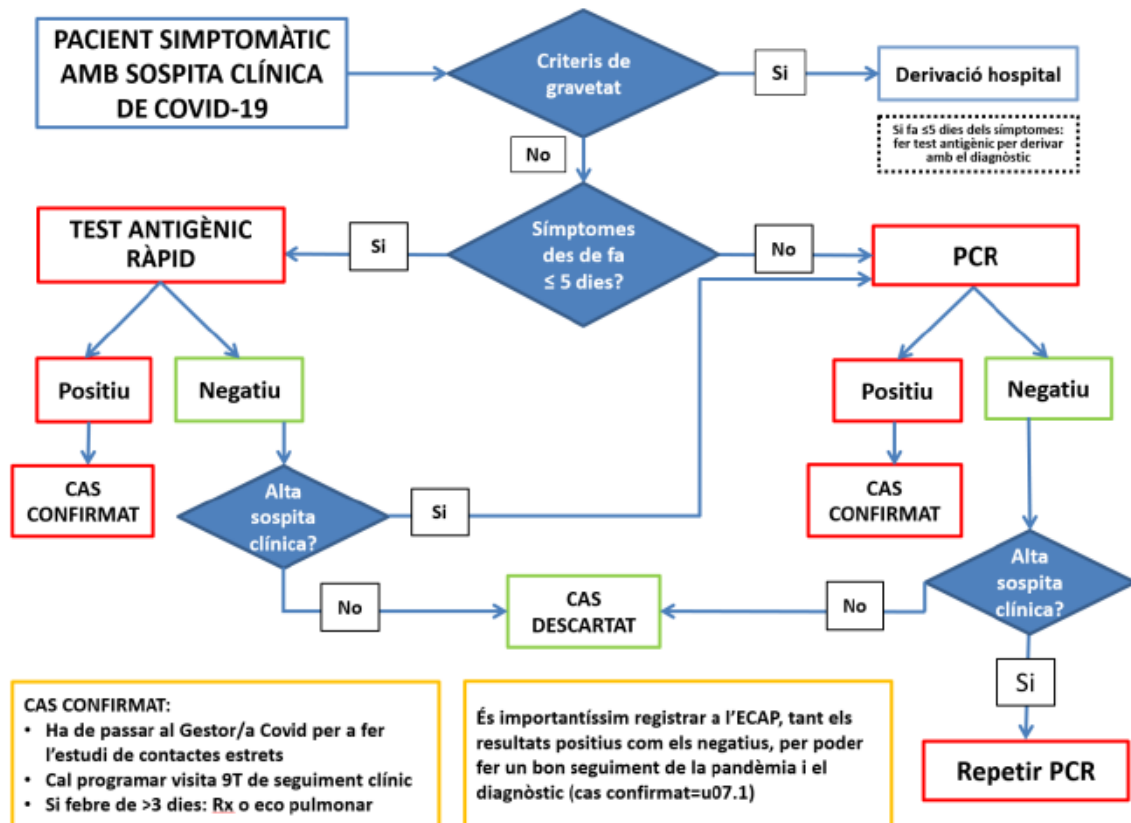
PACIENT SIMPTOMÀTIC AMB SOSPITA CLÍNICA DE COVID-19

Criteris de gravetat

Si

Derivació hospital

Si fa ≤5 dies dels símptomes: fer test antigènic per derivar amb el diagnòstic

No

TEST ANTIGÈNIC RÀPID

Si

Símptomes des de fa ≤ 5 dies?

No

PCR

Positiu

Negatiu

Positiu

Negatiu

CAS CONFIRMAT

Alta sospita clínica?

Si

CAS CONFIRMAT

No

CAS DESCARTAT

No

Alta sospita clínica?

Si

CAS CONFIRMAT:
• Ha de passar al Gestor/a Covid per a fer l'estudi de contactes estrets
• Cal programar visita 9T de seguiment clínic
• Si febre de >3 dies: Rx o eco pulmonar

És importantíssim registrar a l'ECAP, tant els resultats positius com els negatius, per poder fer un bon seguiment de la pandèmia i el diagnòstic (cas confirmat=u07.1)

Repetir PCR